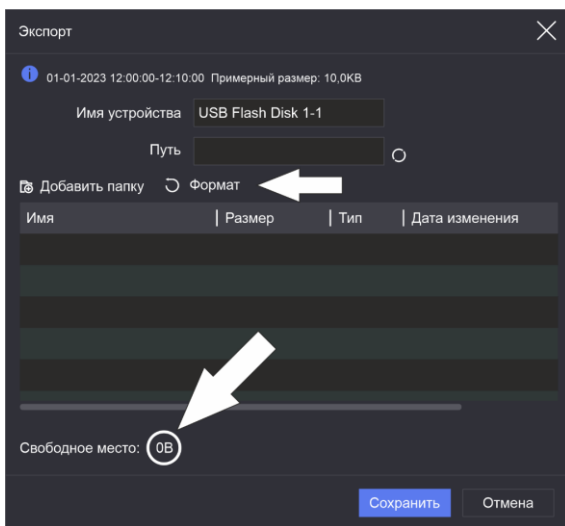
Экспорт

01-01-2023 12:00:00-12:10:00 Примерный размер: 10,0KB

Имя устройства USB Flash Disk 1-1

Путь

Добавить папку Формат

| Имя | Размер | Тип | Дата изменения |
|---|---|---|---|
| | | | |
| | | | |
| | | | |
| | | | |
| | | | |

Свободное место: 0B

Сохранить Отмена